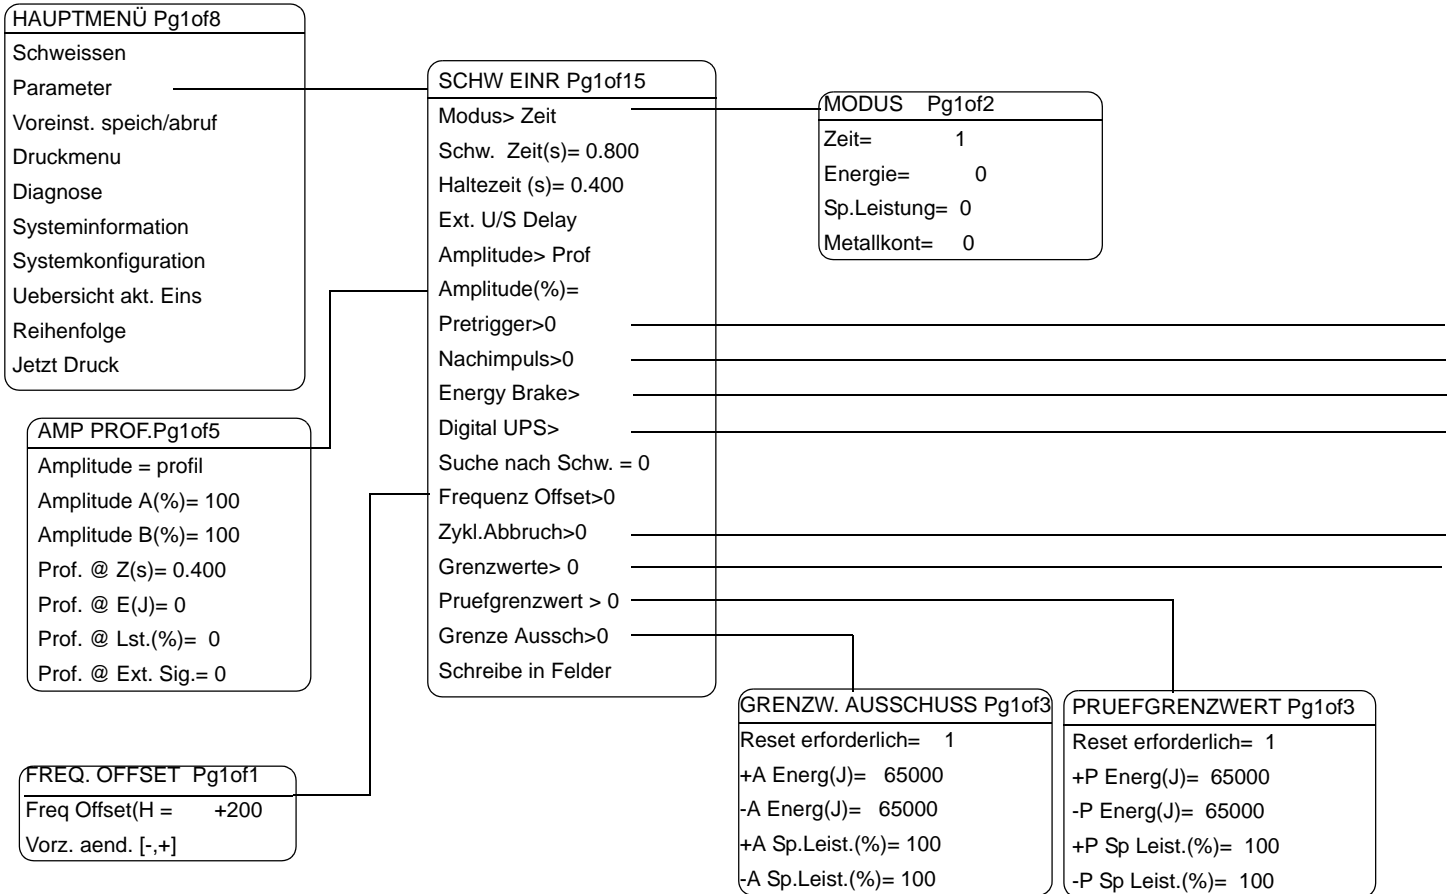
HAUPTMENÜ Pg1of8
Schweissen
Parameter
Voreinst. speich/abruf
Druckmenu
Diagnose
Systeminformation
Systemkonfiguration
Uebersicht akt. Eins
Reihenfolge
Jetzt Druck

SCHW EINR Pg1of15
Modus> Zeit
Schw. Zeit(s)= 0.800
Haltezeit (s)= 0.400
Ext. U/S Delay
Amplitude> Prof
Amplitude(%)=
Pretrigger>0
Nachimpuls>0
Energy Brake>
Digital UPS>
Suche nach Schw. = 0
Frequenz Offset>0
Zykl.Abbruch>0
Grenzwerte> 0
Pruefgrenzwert > 0
Grenze Aussch>0
Schreibe in Felder

MODUS Pg1of2
Zeit= 1
Energie= 0
Sp.Leistung= 0
Metallkont= 0

AMP PROF.Pg1of5
Amplitude = profil
Amplitude A(%)= 100
Amplitude B(%)= 100
Prof. @ Z(s)= 0.400
Prof. @ E(J)= 0
Prof. @ Lst.(%)= 0
Prof. @ Ext. Sig.= 0

FREQ. OFFSET Pg1of1
Freq Offset(H = +200
Vorz. aend. [-,+]

GRENZW. AUSSCHUSS Pg1of3
Reset erforderlich= 1
+A Energ(J)= 65000
-A Energ(J)= 65000
+A Sp.Leist.(%)= 100
-A Sp.Leist.(%)= 100

PRUEFGRENZWERT Pg1of3
Reset erforderlich= 1
+P Energ(J)= 65000
-P Energ(J)= 65000
+P Sp Leist.(%)= 100
-P Sp Leist.(%)= 100